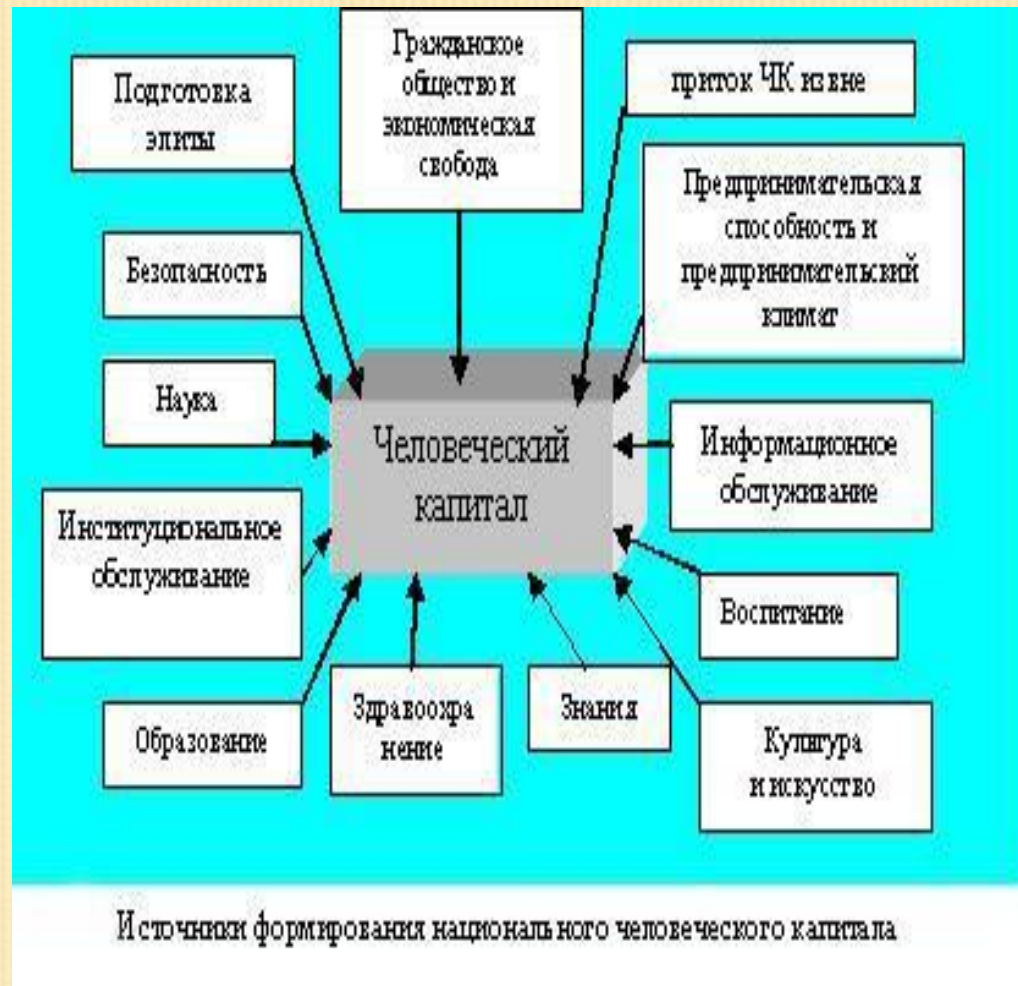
Подготовка элиты

Гражданское общество и экономическая свобода

приток ЧК извне

Предпринимательская способность и предпринимательский климат

Безопасность

Наука

Человеческий капитал

Информационное обслуживание

Институциональное обслуживание

Воспитание

Образование

Здравоохранение

Знания

Культура и искусство

Источники формирования национального человеческого капитала